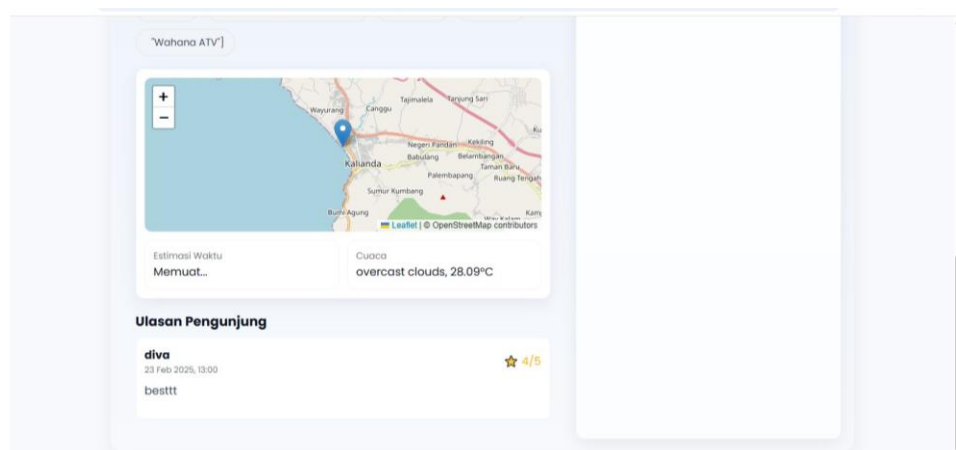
'Wahana ATV']

+
−

Wayurang Canggu Tajimalela Tanjung Sari
Negeri Pandan Kekiling
Kalianda Babulang Belambangan
Taman Baru
Palembapang Ruang Tengah
Sumur Kumbang
Bumi Agung Way Kalam
Leaflet | © OpenStreetMap contributors

Estimasi Waktu
Memuat...

Cuaca
overcast clouds, 28.09°C

Ulasan Pengunjung

diva
23 Feb 2025, 13:00
4/5
besttt